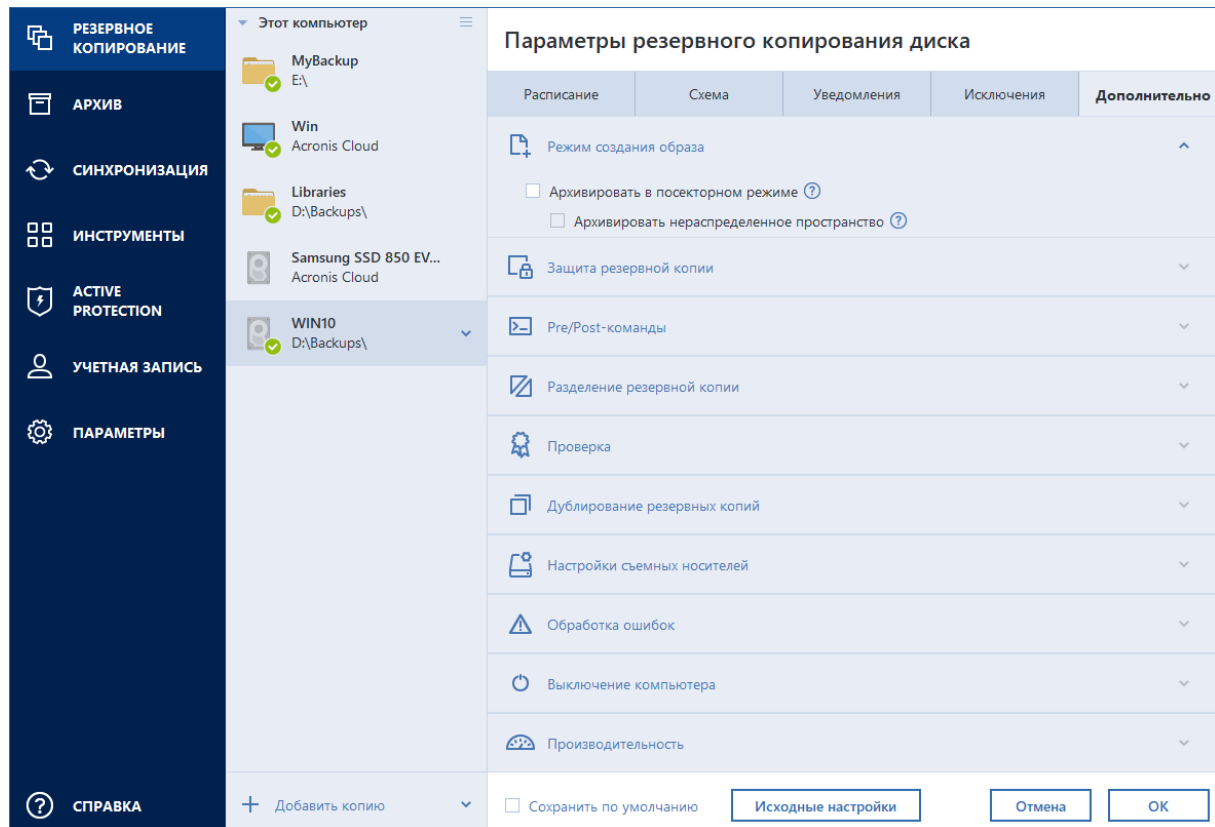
РЕЗЕРВНОЕ КОПИРОВАНИЕ
АРХИВ
СИНХРОНИЗАЦИЯ
ИНСТРУМЕНТЫ
ACTIVE PROTECTION
УЧЕТНАЯ ЗАПИСЬ
ПАРАМЕТРЫ
СПРАВКА

Этот компьютер
MyBackup
E:\
Win
Acronis Cloud
Libraries
D:\Backups\
Samsung SSD 850 EV...
Acronis Cloud
WIN10
D:\Backups\
Добавить копию

Параметры резервного копирования диска

| Расписание | Схема | Уведомления | Исключения | Дополнительно |
|---|---|---|---|---|

Режим создания образа
Архивировать в посекторном режиме
Архивировать нераспределенное пространство
Защита резервной копии
Pre/Post-команды
Разделение резервной копии
Проверка
Дублирование резервных копий
Настройки съемных носителей
Обработка ошибок
Выключение компьютера
Производительность

Сохранить по умолчанию
Исходные настройки
Отмена
OK